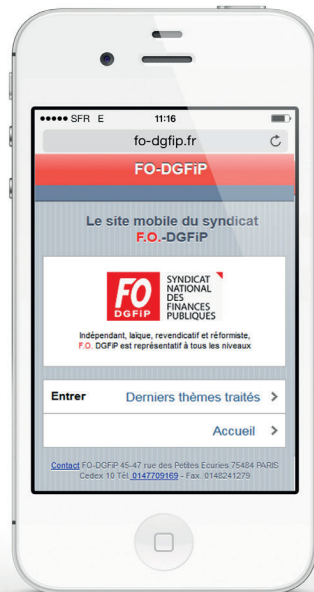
●●●●● SFR E 11:16

fo-dgfip.fr

FO-DGFiP

Le site mobile du syndicat F.O.-DGFiP

FO DGFiP

SYNDICAT NATIONAL DES FINANCES PUBLIQUES

Indépendant, laïque, revendicatif et réformiste, F.O. DGFiP est représentatif à tous les niveaux

Entrer Derniers thèmes traités >

Accueil >

Contact FO-DGFiP 45-47 rue des Petites Ecuries 75484 PARIS Cedex 10 Tél. 0147709169 - Fax. 0148241279